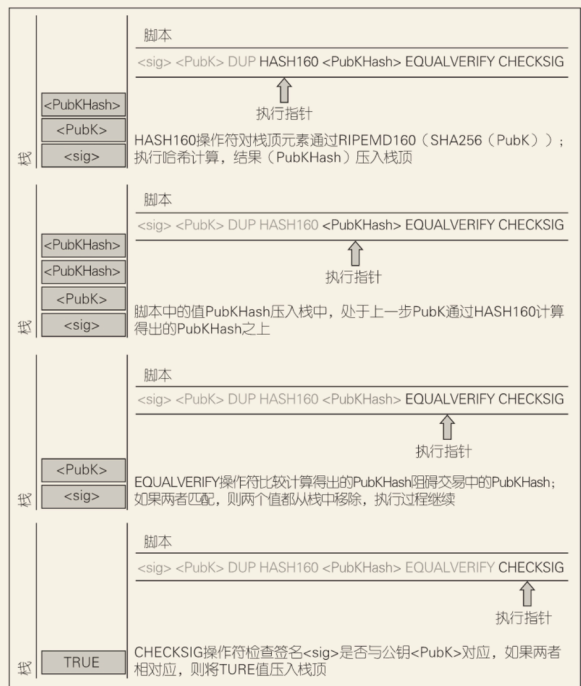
脚本

<sig> <PubK> DUP HASH160 <PubKHash> EQUALVERIFY CHECKSIG

执行指针

<PubKHash>
<PubK>
<sig>
栈

HASH160操作符对栈顶元素通过RIPEMD160（SHA256（PubK））；执行哈希计算，结果（PubKHash）压入栈顶

脚本

<sig> <PubK> DUP HASH160 <PubKHash> EQUALVERIFY CHECKSIG

执行指针

<PubKHash>
<PubKHash>
<PubK>
<sig>
栈

脚本中的值PubKHash压入栈中，处于上一步PubK通过HASH160计算得出的PubKHash之上

脚本

<sig> <PubK> DUP HASH160 <PubKHash> EQUALVERIFY CHECKSIG

执行指针

<PubK>
<sig>
栈

EQUALVERIFY操作符比较计算得出的PubKHash和交易中的PubKHash；如果两者匹配，则两个值都从栈中移除，执行过程继续

脚本

<sig> <PubK> DUP HASH160 <PubKHash> EQUALVERIFY CHECKSIG

执行指针

TRUE
栈

CHECKSIG操作符检查签名<sig>是否与公钥<PubK>对应，如果两者相对应，则将TURE值压入栈顶